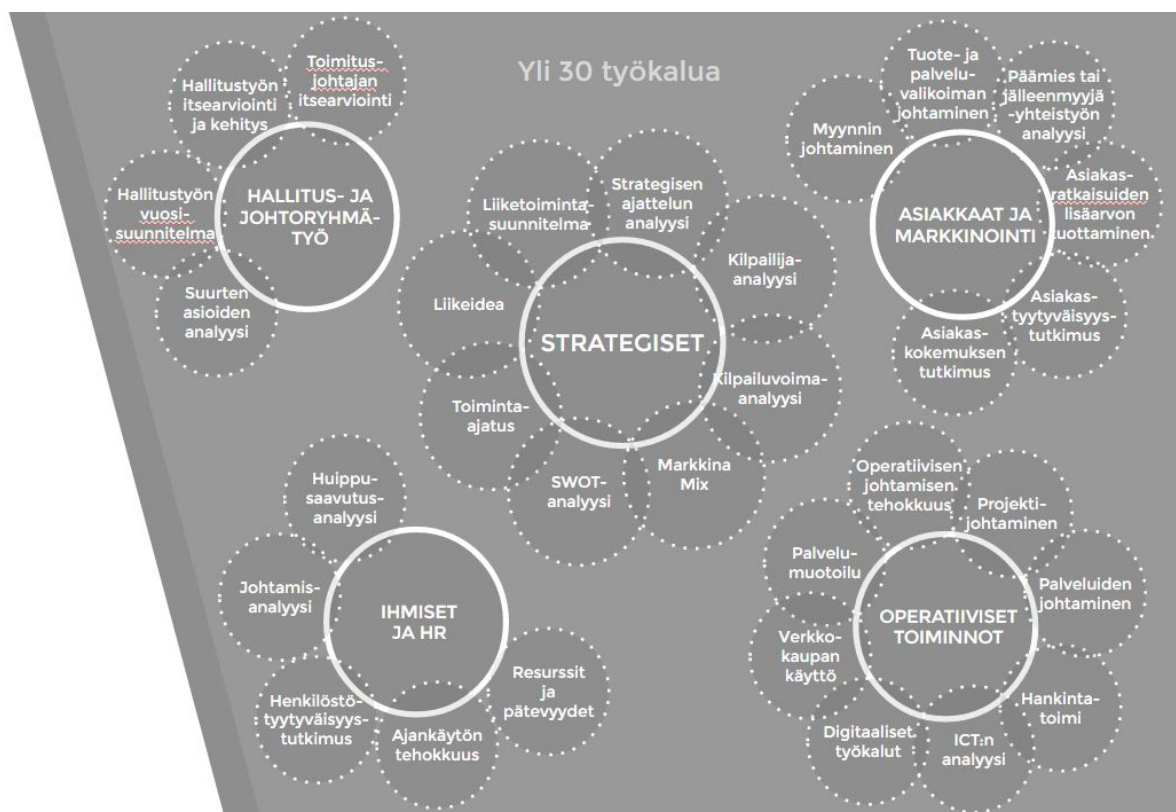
Yli 30 työkalua

HALLITUS- JA JOHTORYHMÄTYÖ

Hallitustyön itsearviointi ja kehitys

Toimitusjohtajan itsearviointi

Hallitustyön vuosisuunnitelma

Suurten asioiden analyysi

STRATEGISET

Liiketoimintasuunnitelma

Strategisen ajattelun analyysi

Kilpailija-analyysi

Liikeidea

Kilpailuvoima-analyysi

Toiminta-ajatus

SWOT-analyysi

Markkina Mix

ASIAKKAAT JA MARKKINOINTI

Tuote- ja palveluvalikoiman johtaminen

Päämies tai jälleenmyyjä-yhteistyön analyysi

Myynnin johtaminen

Asiakasratkaisuiden lisäarvon tuottaminen

Asiakastyytyväisyystutkimus

Asiakaskokemuksen tutkimus

IHMISET JA HR

Huippusaavutusanalyysi

Johtamisanalyysi

Resurssit ja pätevyydet

Henkilöstötyytyväisyystutkimus

Ajankäytön tehokkuus

OPERATIIVISET TOIMINNOT

Operatiivisen johtamisen tehokkuus

Projektijohtaminen

Palvelumuotoilu

Palveluiden johtaminen

Verkkokaupan käyttö

Hankintatoimi

Digitaaliset työkalut

ICT:n analyysi